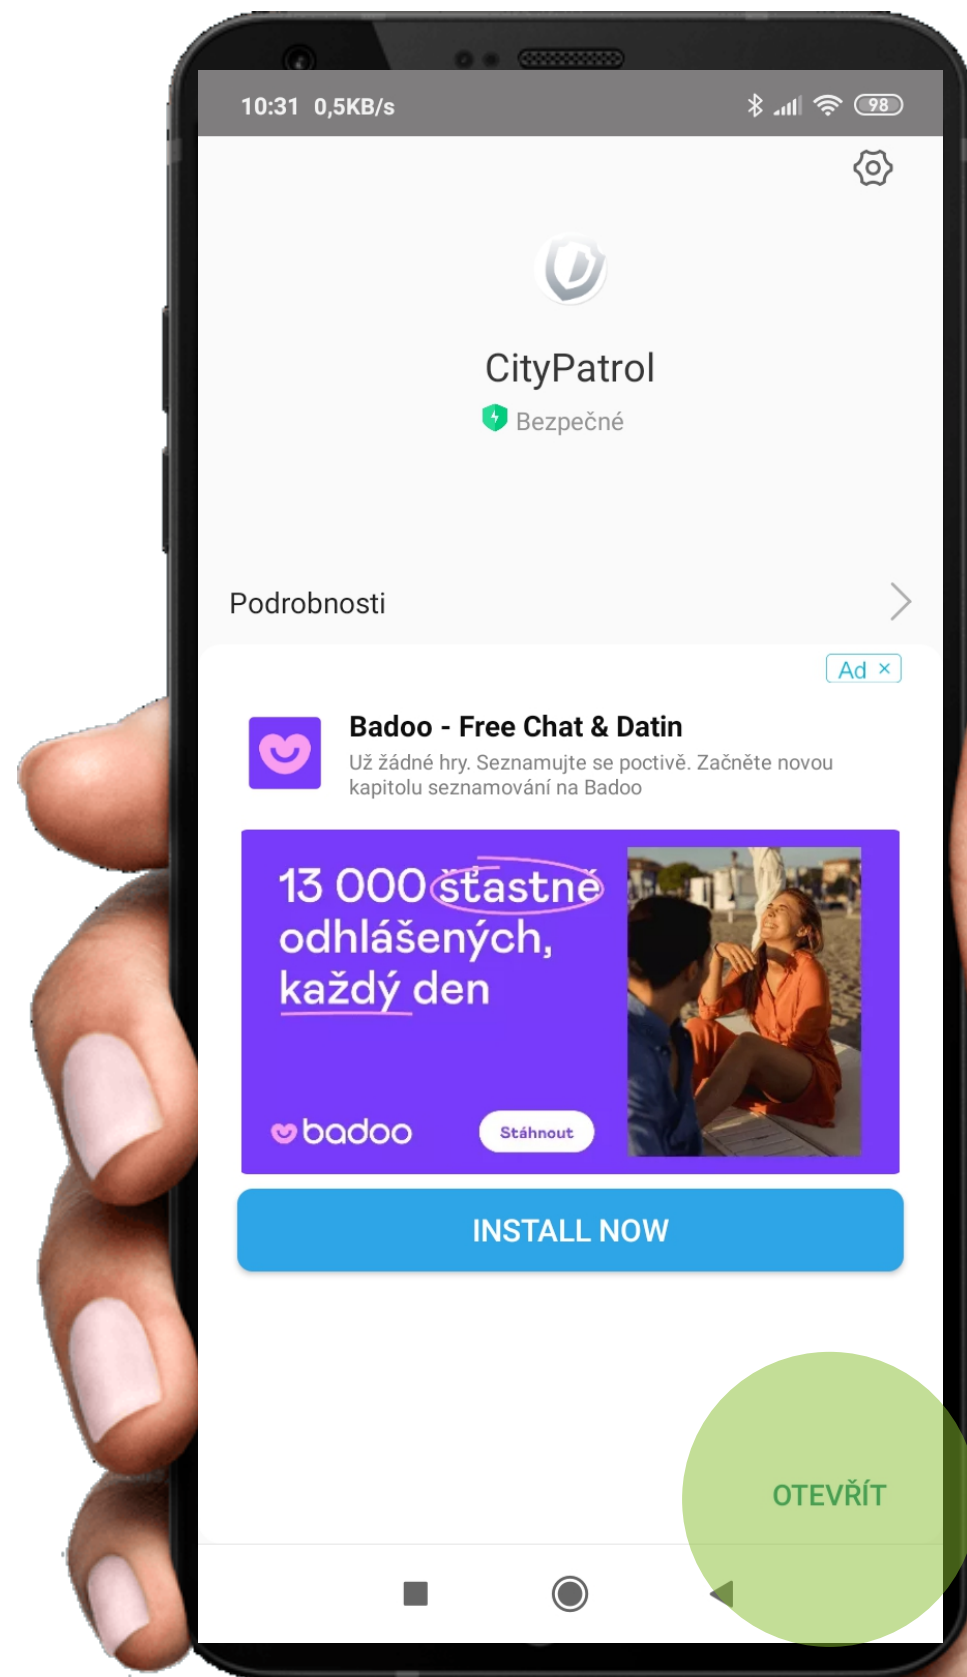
10:31 0,5KB/s

98

CityPatrol

Bezpečné

Podrobnosti

Ad ×

Badoo - Free Chat & Datin

Už žádné hry. Seznamujte se poctivě. Začněte novou kapitolu seznamování na Badoo

13 000 šťastně odhlášených, každý den

badoo

Stáhnout

INSTALL NOW

OTEVŘÍT